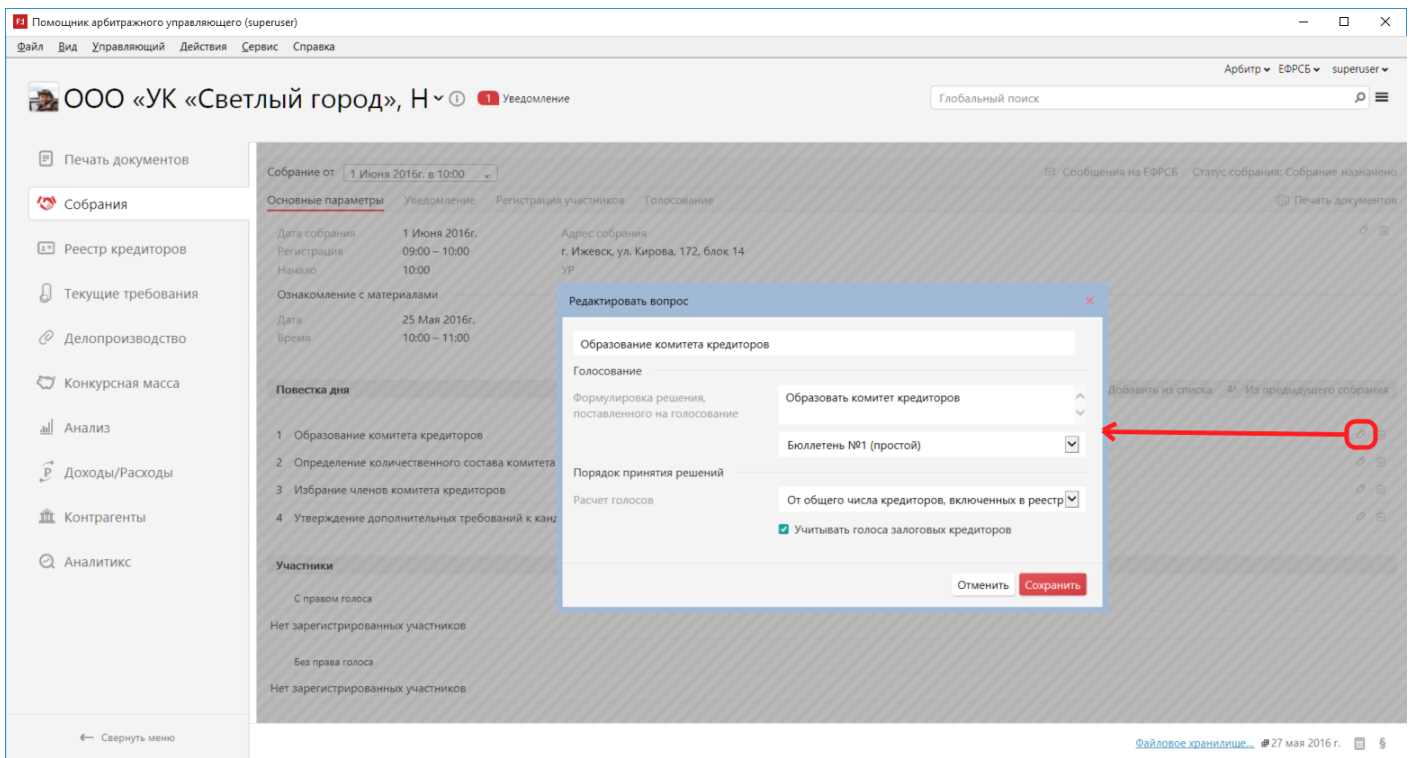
Помощник арбитражного управляющего (superuser)

Файл Вид Управляющий Действия Сервис Справка

Арбитр ЕФРСБ superuser

ООО «УК «Светлый город», Н

1 Уведомление

Глобальный поиск

Печать документов
Собрания
Реестр кредиторов
Текущие требования
Делопроизводство
Конкурсная масса
Анализ
Доходы/Расходы
Контрагенты
Аналитикс

Свернуть меню

Собрание от 1 Июня 2016г. в 10:00

Сообщения на ЕФРСБ Статус собрания: Собрание назначено

Основные параметры Уведомление Регистрация участников Голосование

Печать документов

Дата собрания 1 Июня 2016г.
Регистрация 09:00 – 10:00
Начало 10:00

Адрес собрания
г. Ижевск, ул. Кирова, 172, блок 14
УР

Ознакомление с материалами
Дата 25 Мая 2016г.
Время 10:00 – 11:00

Повестка дня

Добавить из списка Из предыдущего собрания

1 Образование комитета кредиторов
2 Определение количественного состава комитета
3 Избрание членов комитета кредиторов
4 Утверждение дополнительных требований к канд

Участники
С правом голоса
Нет зарегистрированных участников
Без права голоса
Нет зарегистрированных участников

Редактировать вопрос

Образование комитета кредиторов

Голосование

Формулировка решения, поставленного на голосование

Образовать комитет кредиторов

Бюллетень №1 (простой)

Порядок принятия решений

Расчет голосов

От общего числа кредиторов, включенных в реестр

Учитывать голоса залоговых кредиторов

Отменить Сохранить

Файловое хранилище... 27 мая 2016 г. §